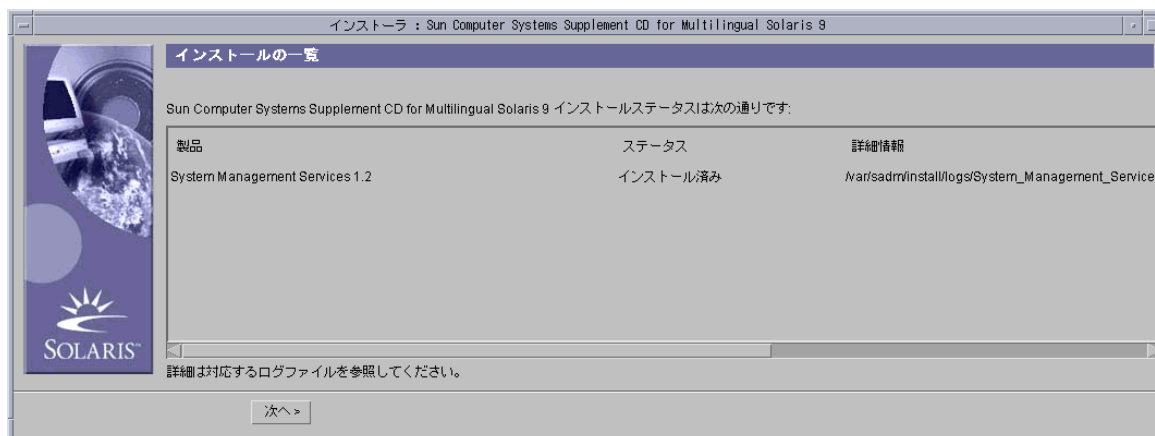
インストーラ : Sun Computer Systems Supplement CD for Multilingual Solaris 9

インストールの一覧

Sun Computer Systems Supplement CD for Multilingual Solaris 9 インストールステータスは次の通りです:

| 製品 | ステータス | 詳細情報 |
|---|---|---|
| System Management Services 1.2 | インストール済み | /var/sadm/install/logs/System_Management_Service |

SOLARIS

詳細は対応するログファイルを参照してください。

次へ >